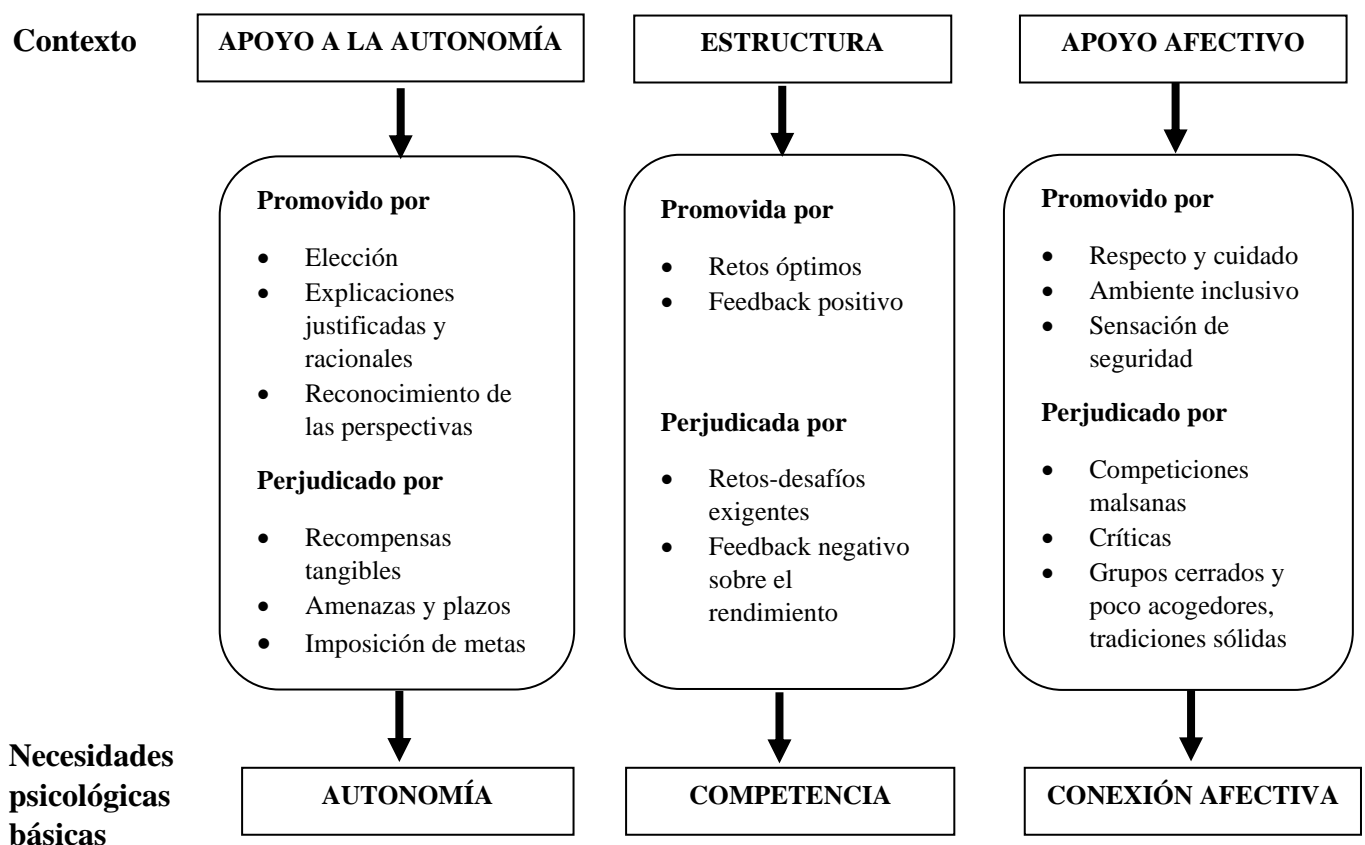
Contexto

APOYO A LA AUTONOMÍA

Promovido por

- Elección
- Explicaciones justificadas y racionales
- Reconocimiento de las perspectivas

Perjudicado por

- Recompensas tangibles
- Amenazas y plazos
- Imposición de metas

AUTONOMÍA

ESTRUCTURA

Promovida por

- Retos óptimos
- Feedback positivo

Perjudicada por

- Retos-desafíos exigentes
- Feedback negativo sobre el rendimiento

COMPETENCIA

APOYO AFECTIVO

Promovido por

- Respecto y cuidado
- Ambiente inclusivo
- Sensación de seguridad

Perjudicado por

- Competiciones malsanas
- Críticas
- Grupos cerrados y poco acogedores, tradiciones sólidas

CONEXIÓN AFECTIVA

Necesidades psicológicas básicas